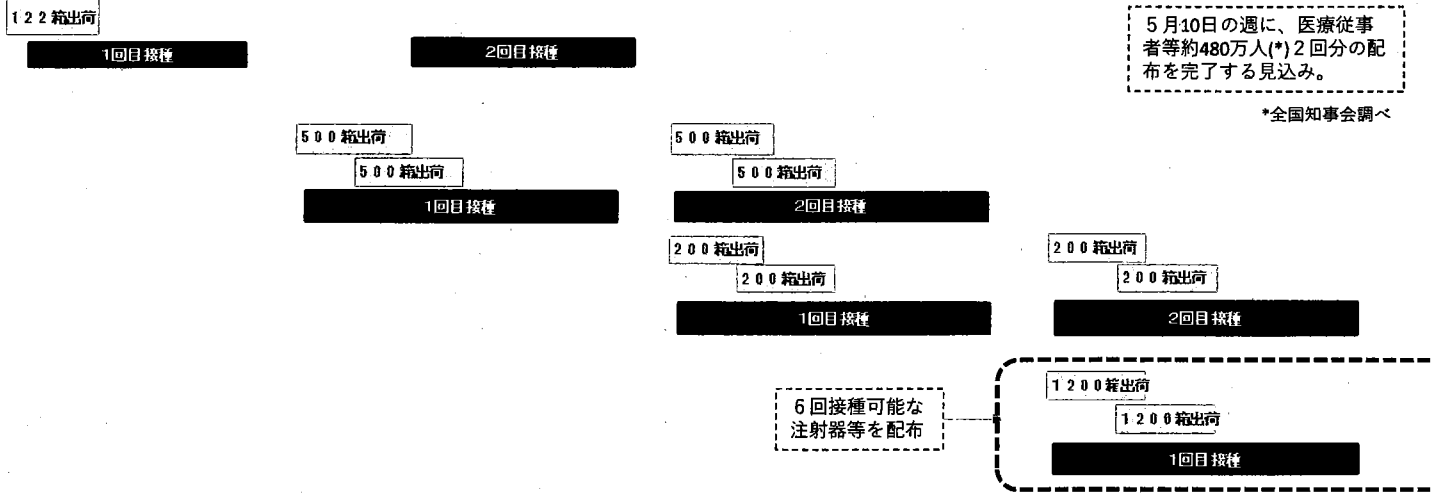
１２２箱出荷

1回目接種

2回目接種

５月10日の週に、医療従事者等約480万人(*)２回分の配布を完了する見込み。

*全国知事会調べ

５００箱出荷

５００箱出荷

1回目接種

５００箱出荷

５００箱出荷

2回目接種

２００箱出荷

２００箱出荷

1回目接種

２００箱出荷

２００箱出荷

2回目接種

１２００箱出荷

１２００箱出荷

1回目接種

６回接種可能な注射器等を配布